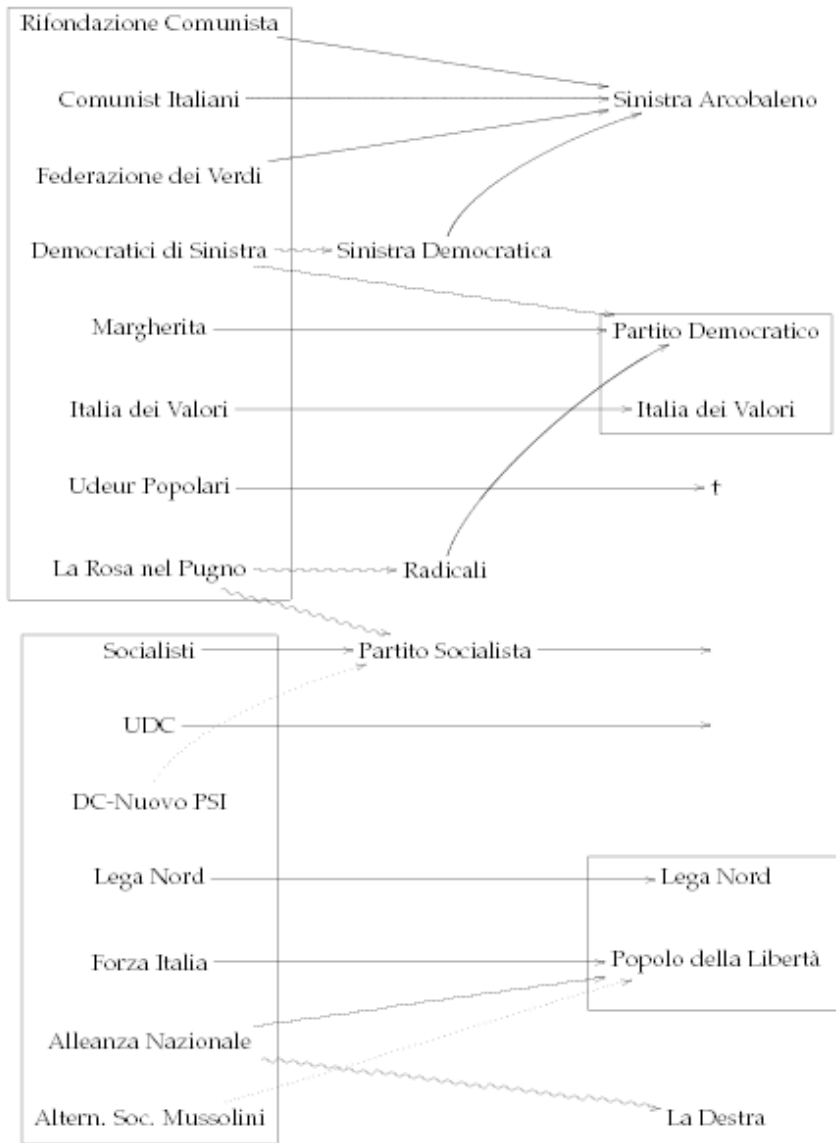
Rifondazione Comunista

Comunist Italiani

Federazione dei Verdi

Democratici di Sinistra

Margherita

Italia dei Valori

Udeur Popolari

La Rosa nel Pugno

Sinistra Arcobaleno

Sinistra Democratica

Partito Democratico

Italia dei Valori

†

Radicali

Socialisti

UDC

DC-Nuovo PSI

Lega Nord

Forza Italia

Alleanza Nazionale

Altern. Soc. Mussolini

Partito Socialista

Lega Nord

Popolo della Libertà

La Destra